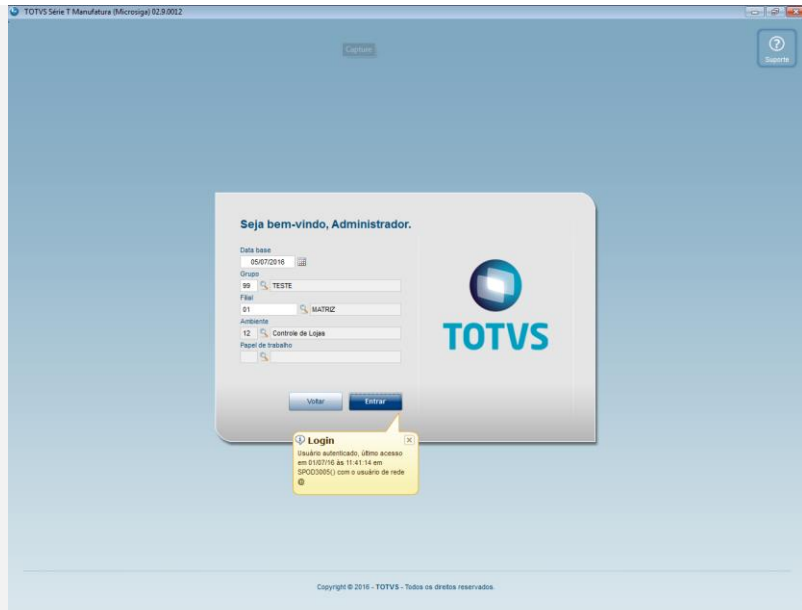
TOTVS Série T Manufatura (Microsiga) 02.9.0012

Capture

Suporte

Seja bem-vindo, Administrador.

Data base
05/07/2016

Grupo
99 TESTE

Filial
01 MATRIZ

Ambiente
12 Controle de Lojas

Papel de trabalho

TOTVS

Voltar Entrar

Login
Usuário autenticado, último acesso em 01/07/16 às 11:41:14 em SPOD3005() com o usuário de rede

Copyright © 2016 - TOTVS - Todos os direitos reservados.